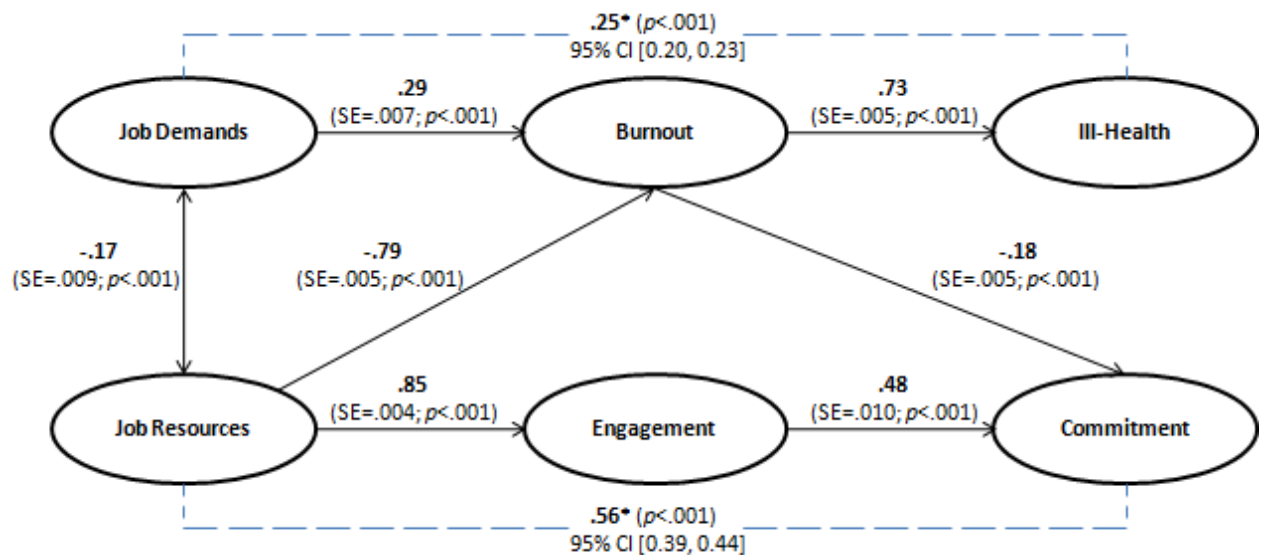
.25* (p<.001)
95% CI [0.20, 0.23]

Job Demands

.29
(SE=.007; p<.001)

Burnout

.73
(SE=.005; p<.001)

Ill-Health

-.17
(SE=.009; p<.001)

-.79
(SE=.005; p<.001)

-.18
(SE=.005; p<.001)

Job Resources

.85
(SE=.004; p<.001)

Engagement

.48
(SE=.010; p<.001)

Commitment

.56* (p<.001)
95% CI [0.39, 0.44]